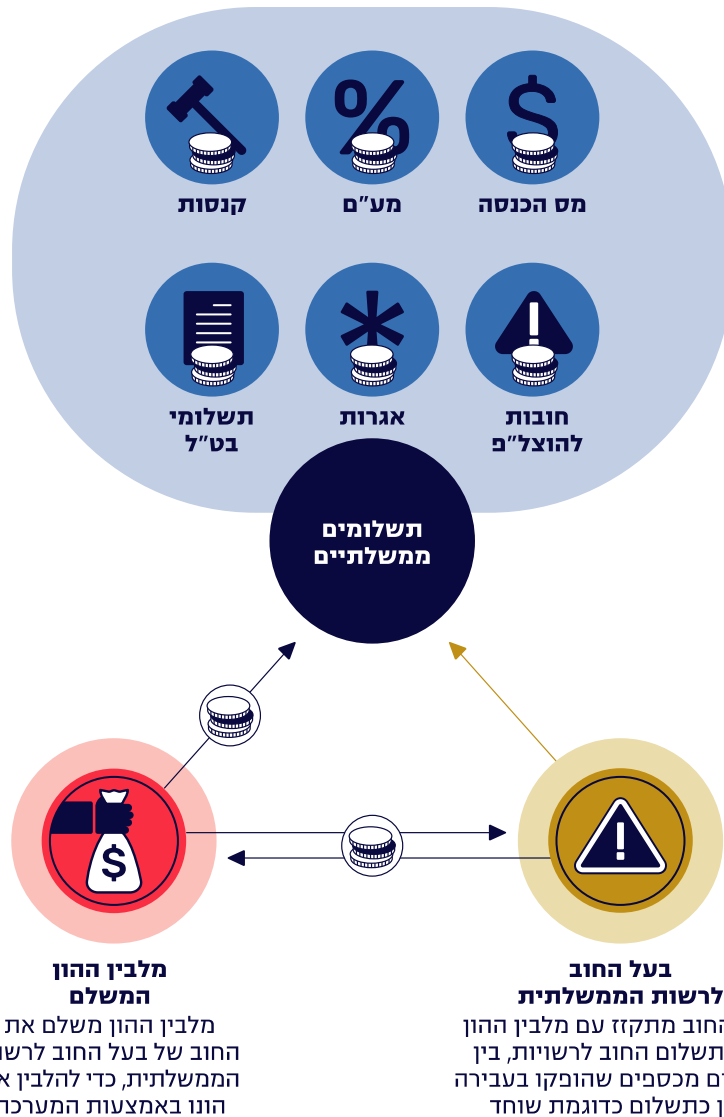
מס הכנסה

מע"מ

קנסות

חובות להוצל"פ

אגרות

תשלומי בט"ל

תשלומים ממשלתיים

$

מלבין ההון המשלם

מלבין ההון משלם את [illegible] החוב של בעל החוב לרשו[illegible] הממשלתית, כדי להלבין א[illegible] הונו באמצעות המערכ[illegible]

בעל החוב לרשות הממשלתית

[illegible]החוב מתקזז עם מלבין ההון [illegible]תשלום החוב לרשויות, בין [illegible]ם מכספים שהופקו בעבירה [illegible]ן כתשלום כדוגמת שוחד